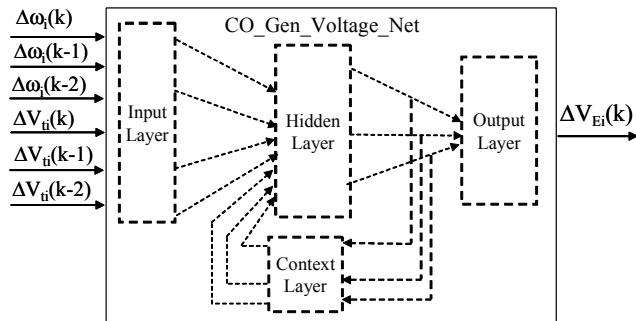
$\Delta\omega_i(k)$

$\Delta\omega_i(k-1)$

$\Delta\omega_i(k-2)$

$\Delta V_{ti}(k)$

$\Delta V_{ti}(k-1)$

$\Delta V_{ti}(k-2)$

CO_Gen_Voltage_Net

Input Layer

Hidden Layer

Output Layer

Context Layer

$\Delta V_{Ei}(k)$